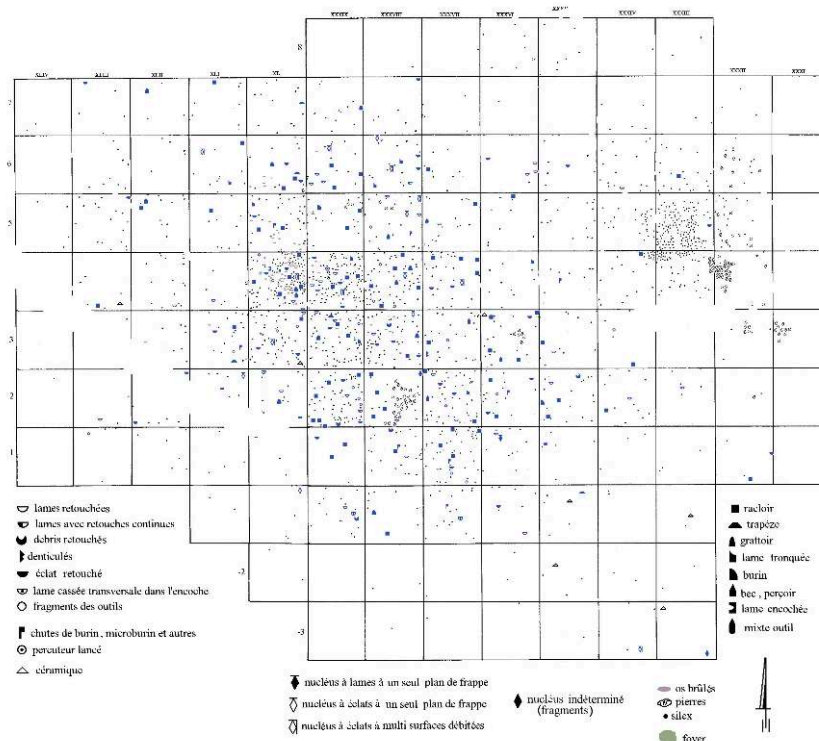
XXXIX XXXVIII XXXVII XXXVI XXXV XXXIV XXXIII

XLIV XLIII XLII XLI XL XXXII XXXI

8

7

6

5

4

3

2

1

-2

-3

lames retouchées
lames avec retouches continues
debris retouchés
denticulés
éclat retouché
lame cassée transversale dans l'encoche
fragments des outils

chutes de burin, microburin et autres
percuteur lancé
céramique

racloir
trapèze
grattoir
lame tronquée
burin
bec, perçoir
lame encochée
mixte outil

nucléus à lames à un seul plan de frappe
nucléus à éclats à un seul plan de frappe
nucléus à éclats à multi surfaces débitées

nucléus indéterminé (fragments)

os brûlés
pierres
silex
foyer